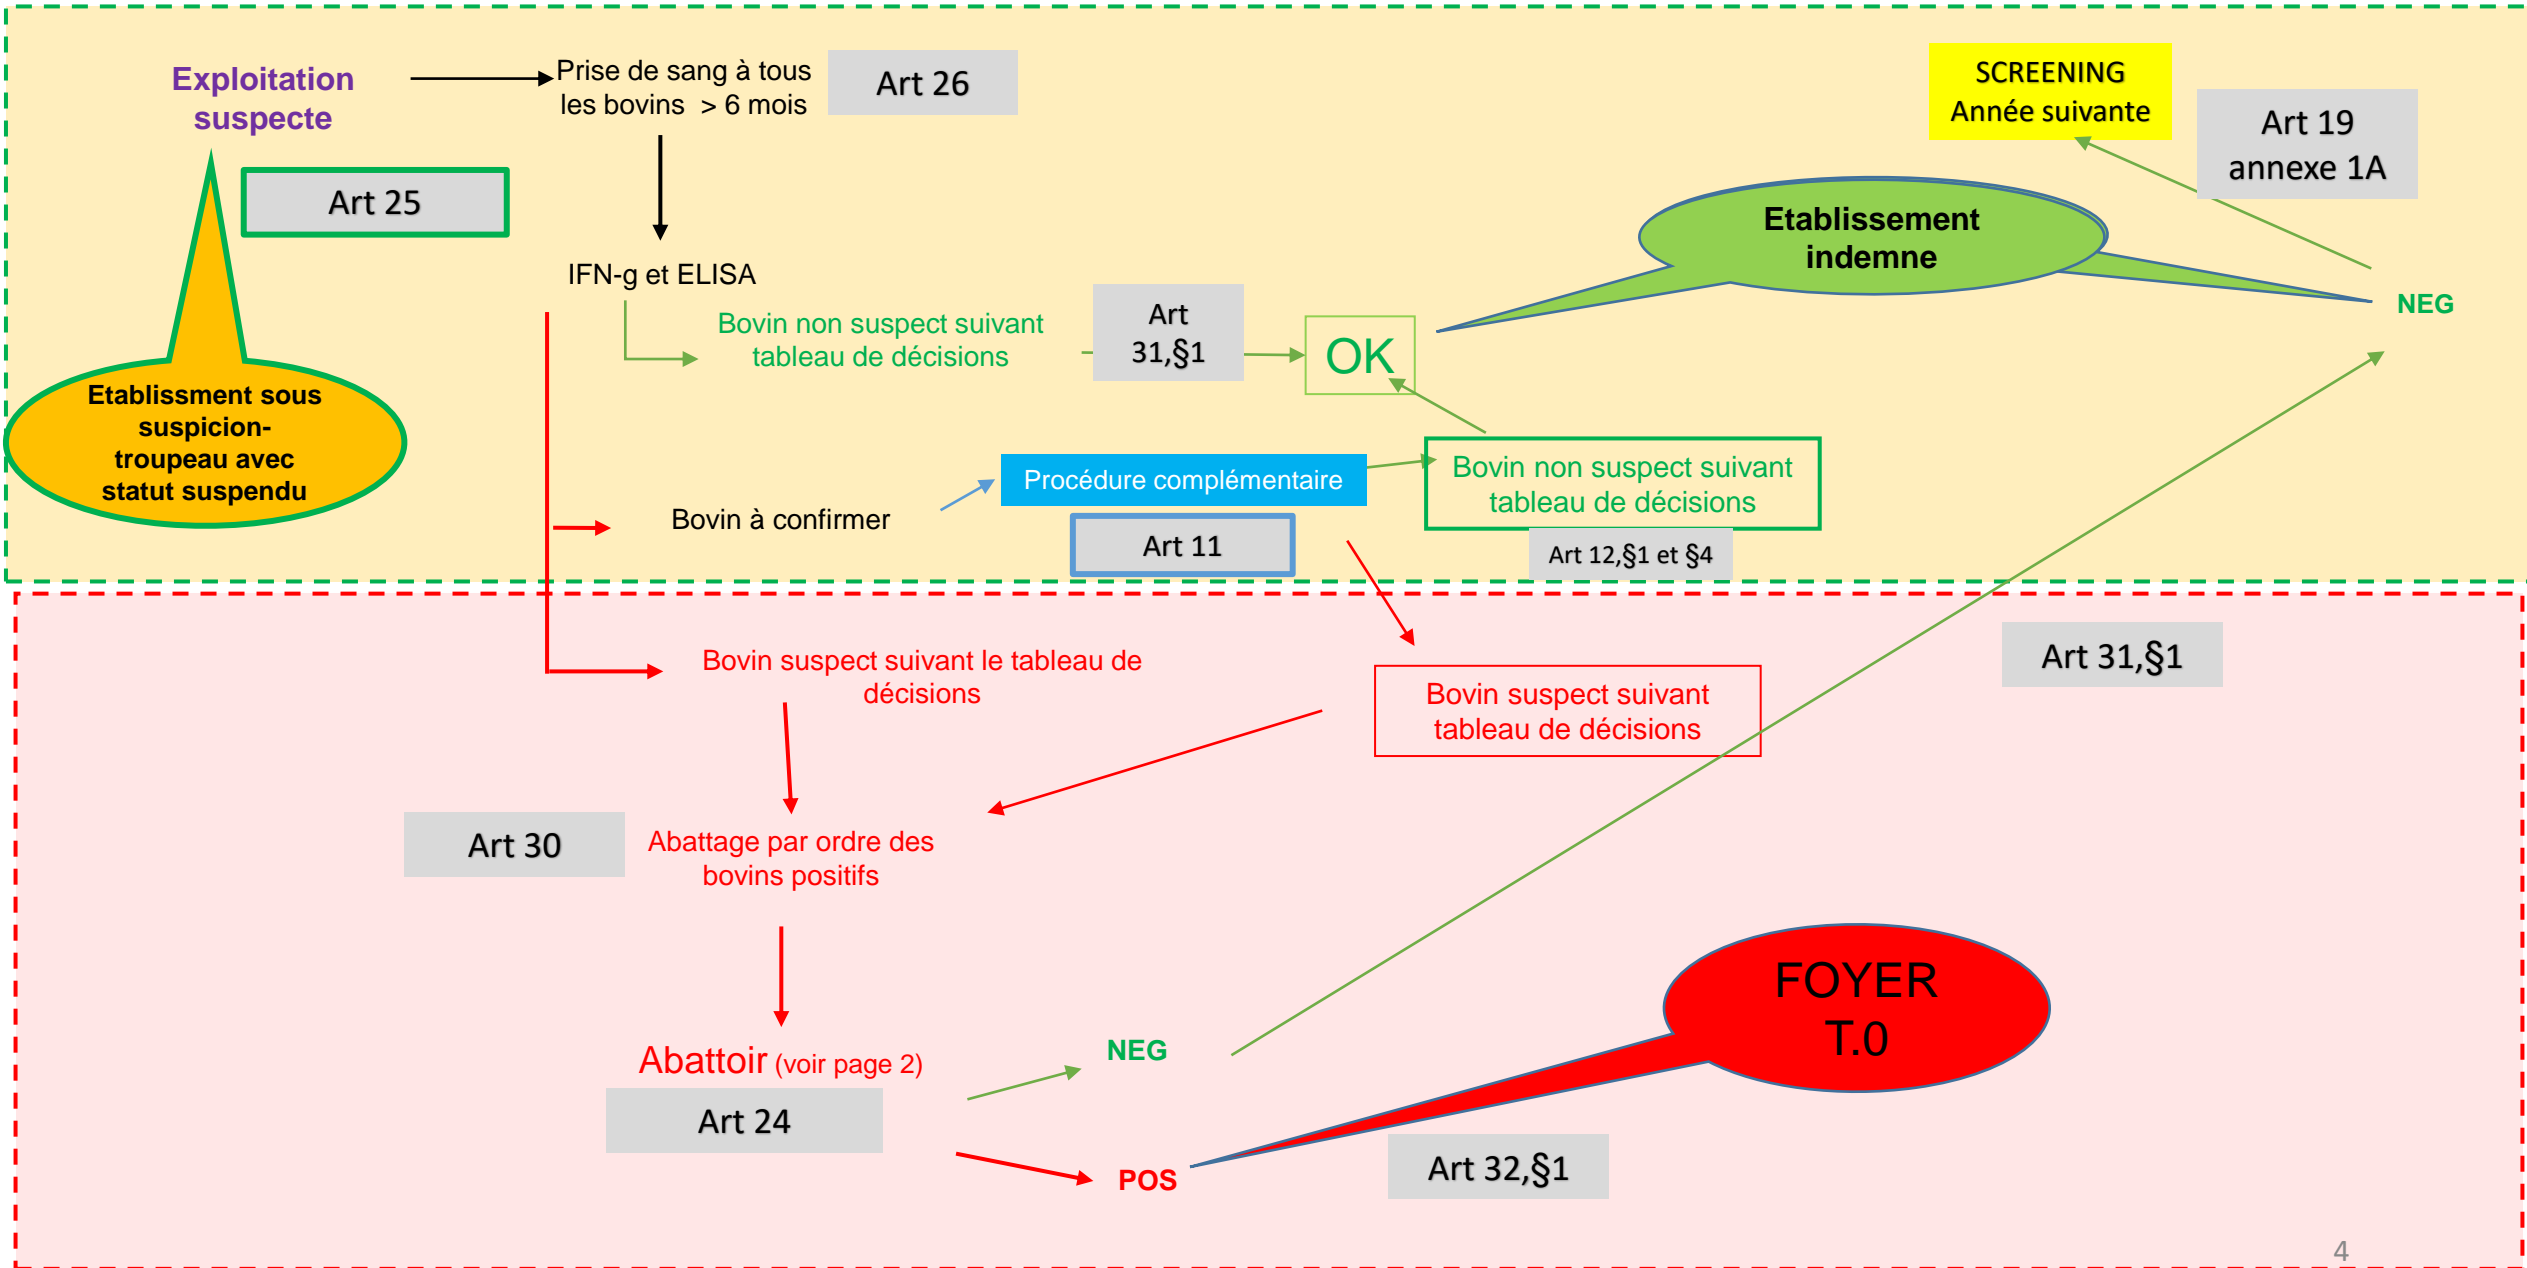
Exploitation suspecte

Prise de sang à tous les bovins > 6 mois

Art 26

SCREENING Année suivante

Art 19 annexe 1A

Art 25

IFN-g et ELISA

Etablissement indemne

Bovin non suspect suivant tableau de décisions

Art 31,§1

OK

NEG

Etablissment sous suspicion-troupeau avec statut suspendu

Procédure complémentaire

Bovin non suspect suivant tableau de décisions

Bovin à confirmer

Art 11

Art 12,§1 et §4

Bovin suspect suivant le tableau de décisions

Art 31,§1

Bovin suspect suivant tableau de décisions

Art 30

Abattage par ordre des bovins positifs

FOYER T.0

Abattoir (voir page 2)

NEG

Art 24

POS

Art 32,§1

4